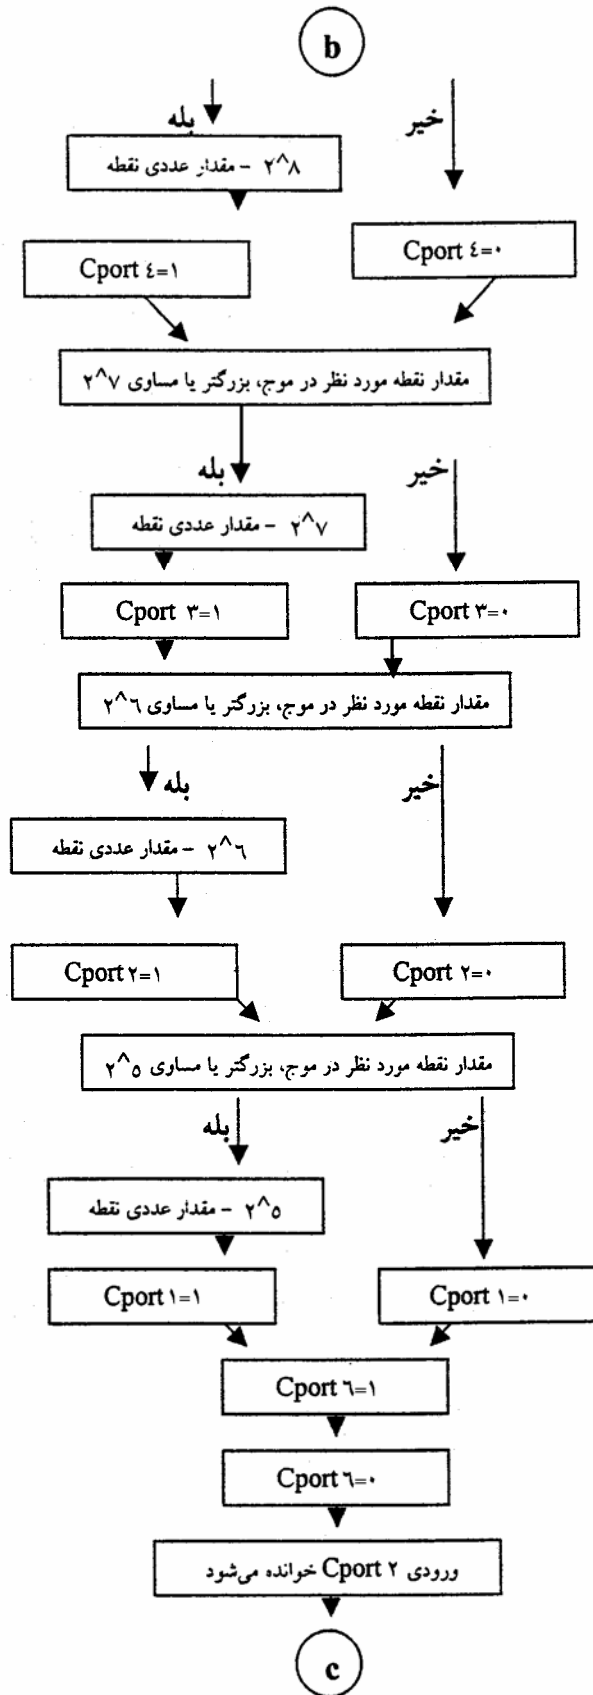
b

بله

خیر

مقدار عددی نقطه - ۲^۸

Cport ٤=۱

Cport ٤=۰

مقدار نقطه مورد نظر در موج، بزرگتر یا مساوی ۲^۷

بله

خیر

مقدار عددی نقطه - ۲^۷

Cport ۳=۱

Cport ۳=۰

مقدار نقطه مورد نظر در موج، بزرگتر یا مساوی ۲^٦

بله

خیر

مقدار عددی نقطه - ۲^٦

Cport ۲=۱

Cport ۲=۰

مقدار نقطه مورد نظر در موج، بزرگتر یا مساوی ۲^٥

بله

خیر

مقدار عددی نقطه - ۲^٥

Cport ۱=۱

Cport ۱=۰

Cport ٦=۱

Cport ٦=۰

ورودی ۲ Cport خوانده می‌شود

c